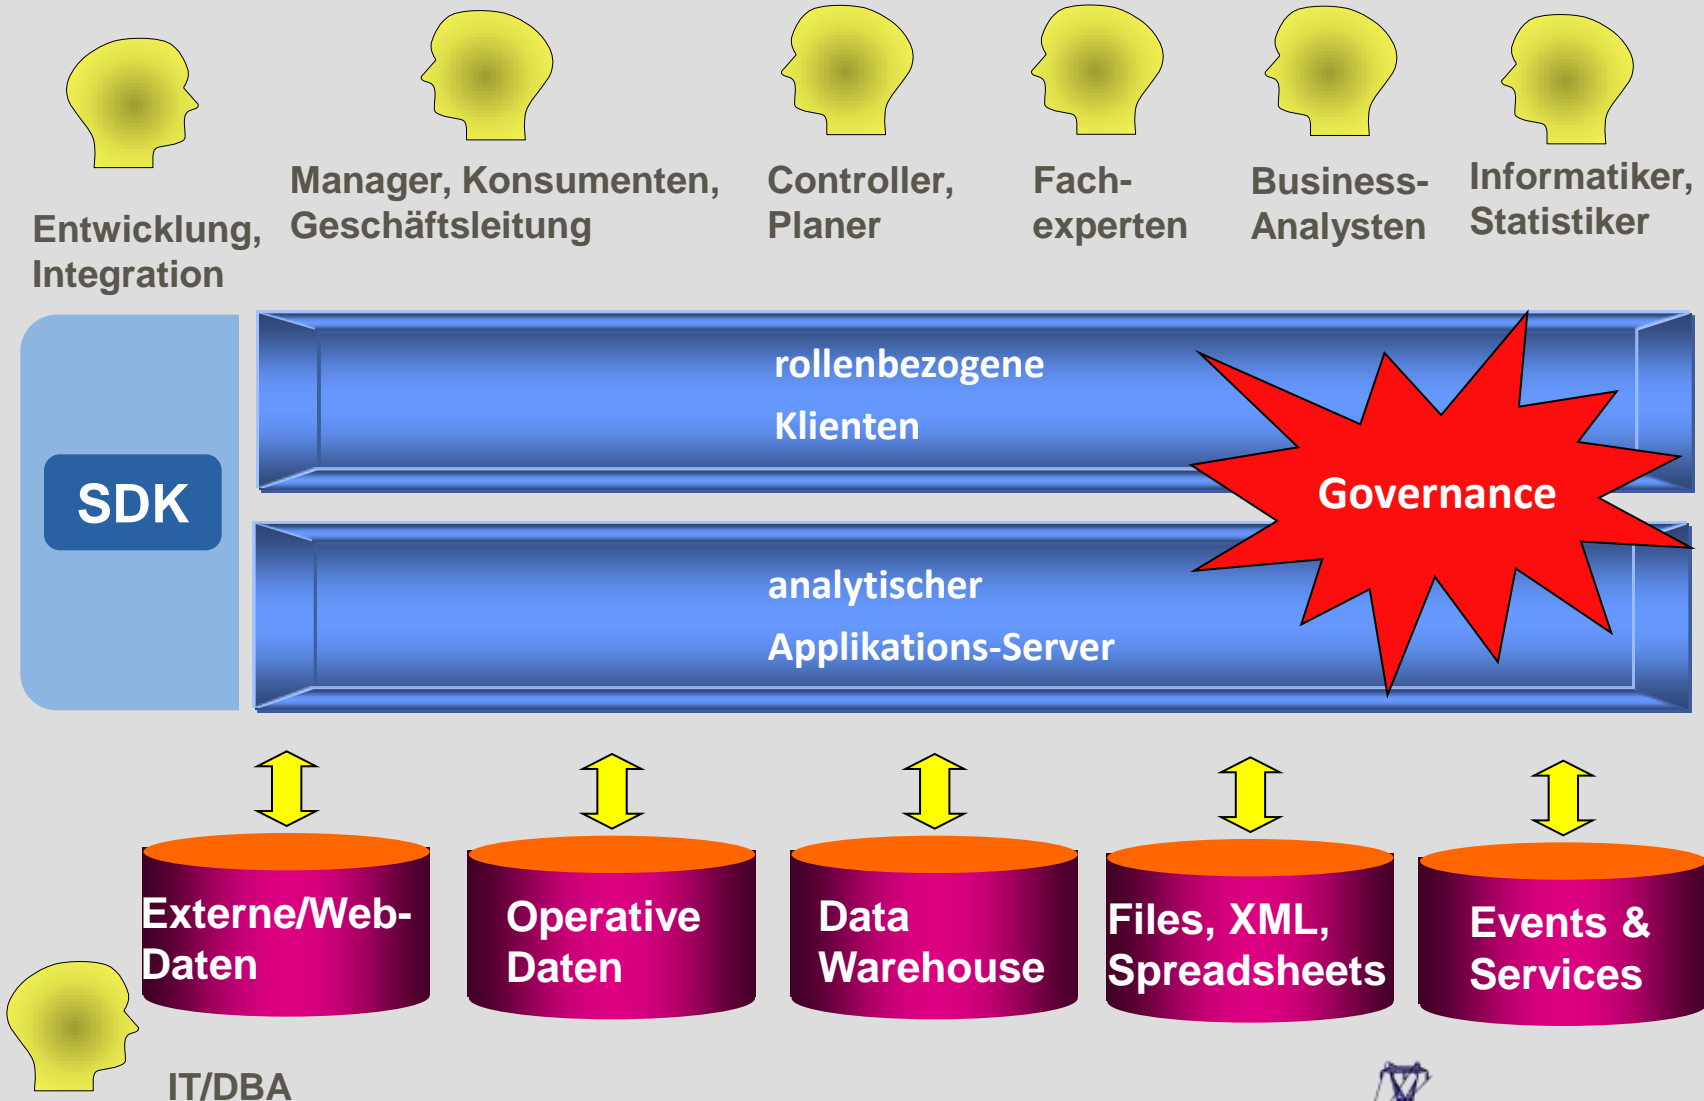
Entwicklung, Integration

Manager, Konsumenten, Geschäftsleitung

Controller, Planer

Fach-experten

Business-Analysten

Informatiker, Statistiker

SDK

rollenbezogene Klienten

Governance

analytischer Applikations-Server

Externe/Web-Daten

Operative Daten

Data Warehouse

Files, XML, Spreadsheets

Events & Services

IT/DBA